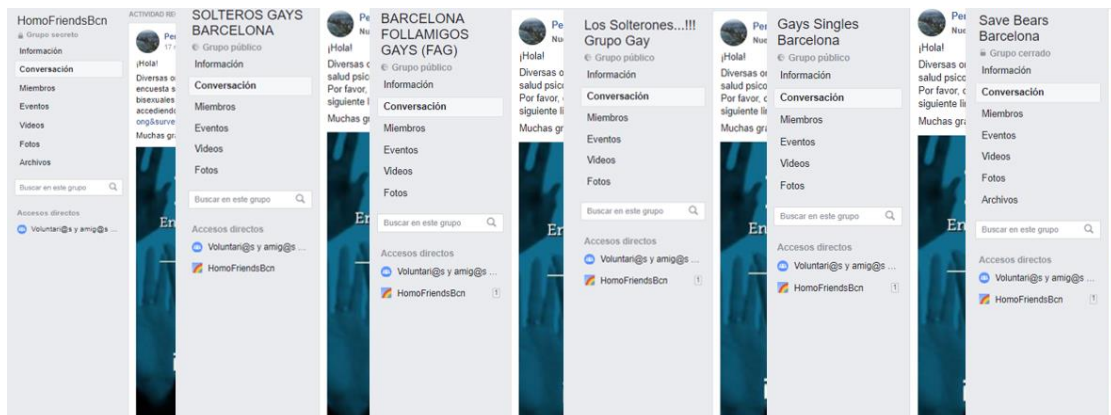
HomoFriendsBcn
Grupo secreto
Información
Conversación
Miembros
Eventos
Videos
Fotos
Archivos
Buscar en este grupo
Accesos directos
Voluntari@s y amig@s ...

ACTIVIDAD RE
Per
17
¡Hola!
Diversas o
encuesta s
bisexuales
accediend
ong&surve
Muchas gra

SOLTEROS GAYS BARCELONA
Grupo público
Información
Conversación
Miembros
Eventos
Videos
Fotos
Buscar en este grupo
Accesos directos
Voluntari@s y amig@s ...
HomoFriendsBcn

Pe
Nu
¡Hola!
Diversas o
salud psic
Por favor,
siguiente l
Muchas gr

BARCELONA FOLLAMIGOS GAYS (FAG)
Grupo público
Información
Conversación
Miembros
Eventos
Videos
Fotos
Buscar en este grupo
Accesos directos
Voluntari@s y amig@s ...
HomoFriendsBcn
1

Pe
Nu
¡Hola!
Diversas o
salud psic
Por favor,
siguiente li
Muchas gr

Los Solterones...!!! Grupo Gay
Información
Conversación
Miembros
Eventos
Videos
Fotos
Buscar en este grupo
Accesos directos
Voluntari@s y amig@s ...
HomoFriendsBcn
1

Pe
Nu
¡Hola!
Diversas o
salud psic
Por favor,
siguiente li
Muchas gr

Gays Singles Barcelona
Grupo público
Información
Conversación
Miembros
Eventos
Videos
Fotos
Buscar en este grupo
Accesos directos
Voluntari@s y amig@s ...
HomoFriendsBcn
1

Pe
Nu
¡Hola!
Diversas o
salud psic
Por favor,
siguiente li
Muchas gra

Save Bears Barcelona
Grupo cerrado
Información
Conversación
Miembros
Eventos
Videos
Fotos
Archivos
Buscar en este grupo
Accesos directos
Voluntari@s y amig@s ...
HomoFriendsBcn
1